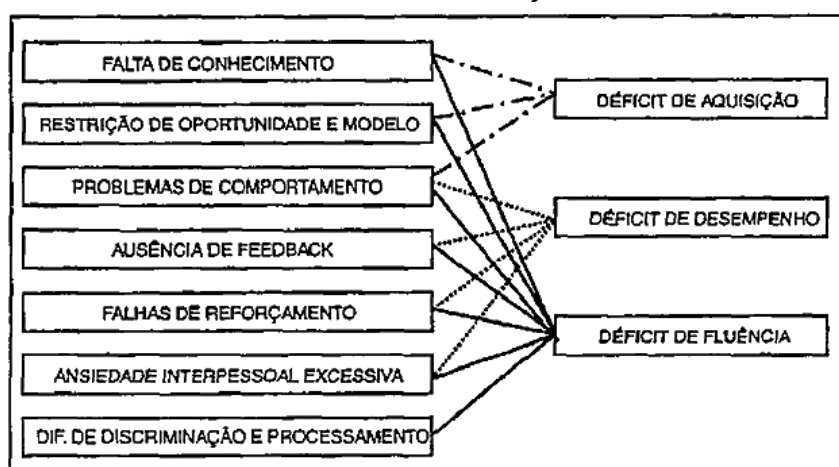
FALTA DE CONHECIMENTO

RESTRIÇÃO DE OPORTUNIDADE E MODELO

PROBLEMAS DE COMPORTAMENTO

AUSÊNCIA DE FEEDBACK

FALHAS DE REFORÇAMENTO

ANSIEDADE INTERPESSOAL EXCESSIVA

DIF. DE DISCRIMINAÇÃO E PROCESSAMENTO

DÉFICIT DE AQUISIÇÃO

DÉFICIT DE DESEMPENHO

DÉFICIT DE FLUÊNCIA